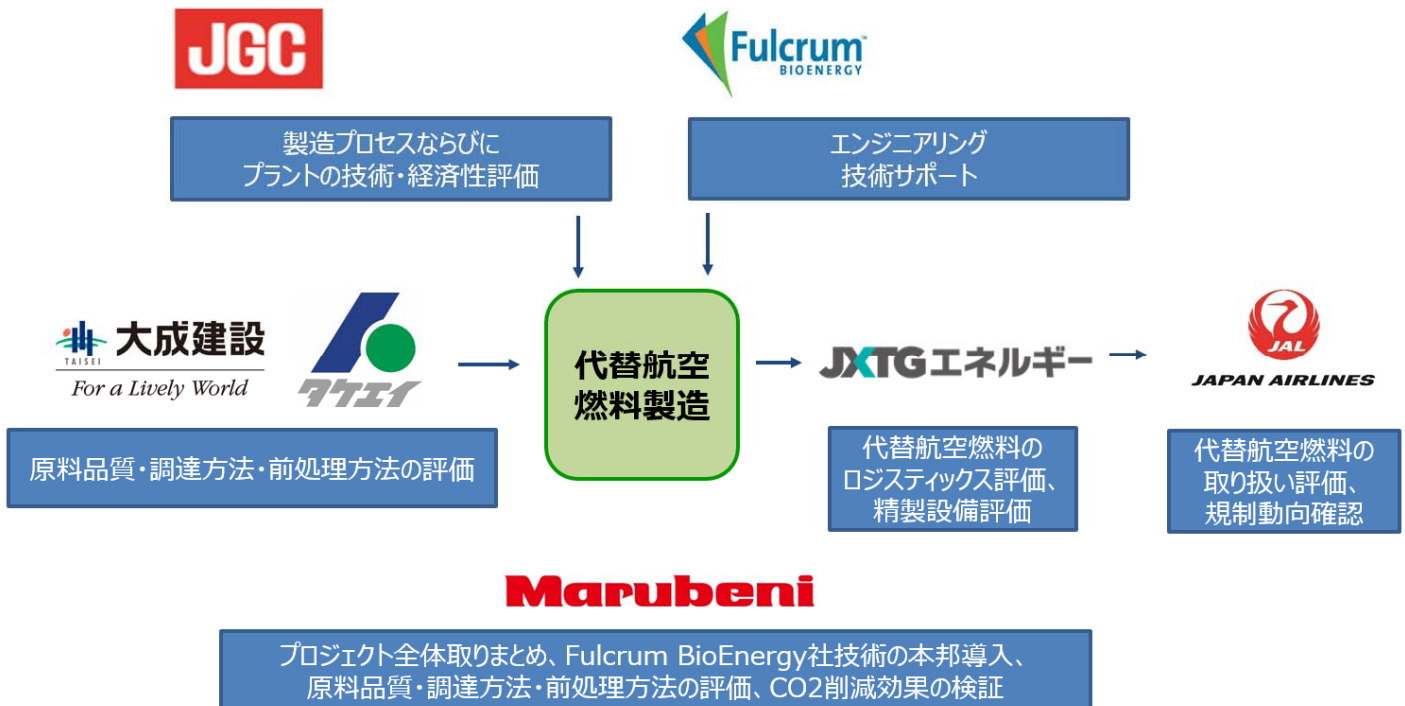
JGC

Fulcrum BIOENERGY

製造プロセスならびに
プラントの技術・経済性評価

エンジニアリング
技術サポート

TAISEI 大成建設
For a Lively World

タケエイ

代替航空
燃料製造

JXTGエネルギー

JAL
JAPAN AIRLINES

原料品質・調達方法・前処理方法の評価

代替航空燃料の
ロジスティックス評価、
精製設備評価

代替航空燃料の
取り扱い評価、
規制動向確認

Marubeni

プロジェクト全体取りまとめ、Fulcrum BioEnergy社技術の本邦導入、
原料品質・調達方法・前処理方法の評価、CO2削減効果の検証